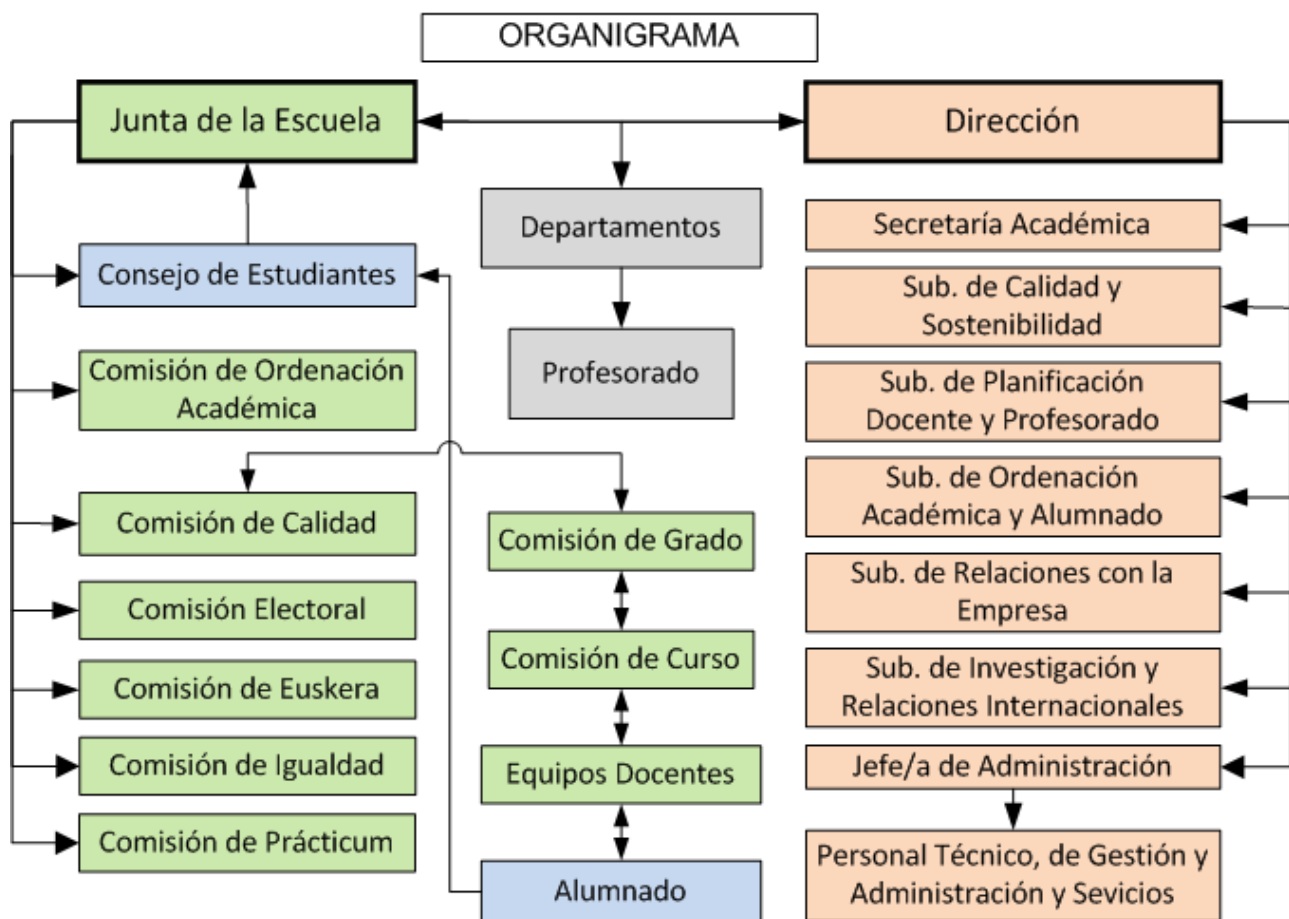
ORGANIGRAMA

Junta de la Escuela

Consejo de Estudiantes

Comisión de Ordenación Académica

Comisión de Calidad

Comisión Electoral

Comisión de Euskera

Comisión de Igualdad

Comisión de Prácticum

Departamentos

Profesorado

Comisión de Grado

Comisión de Curso

Equipos Docentes

Alumnado

Dirección

Secretaría Académica

Sub. de Calidad y Sostenibilidad

Sub. de Planificación Docente y Profesorado

Sub. de Ordenación Académica y Alumnado

Sub. de Relaciones con la Empresa

Sub. de Investigación y Relaciones Internacionales

Jefe/a de Administración

Personal Técnico, de Gestión y Administración y Sevicios